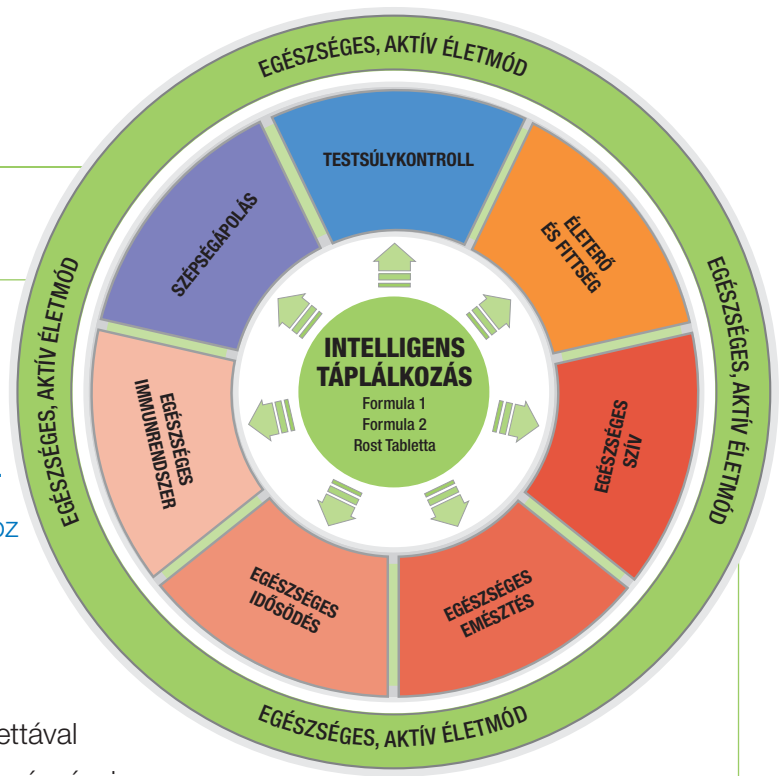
EGÉSZSÉGES, AKTÍV ÉLETMÓD

TESTSÚLYKONTROLL

ÉLETERŐ ÉS FITTSÉG

EGÉSZSÉGES, AKTÍV ÉLETMÓD

EGÉSZSÉGES SZÍV

EGÉSZSÉGES EMÉSZTÉS

EGÉSZSÉGES, AKTÍV ÉLETMÓD

EGÉSZSÉGES IDŐSÖDÉS

EGÉSZSÉGES IMMUNRENDSZER

EGÉSZSÉGES, AKTÍV ÉLETMÓD

SZÉPSÉGÁPOLÁS

INTELLIGENS TÁPLÁLKOZÁS
Formula 1
Formula 2
Rost Tabletta

oz

ettával